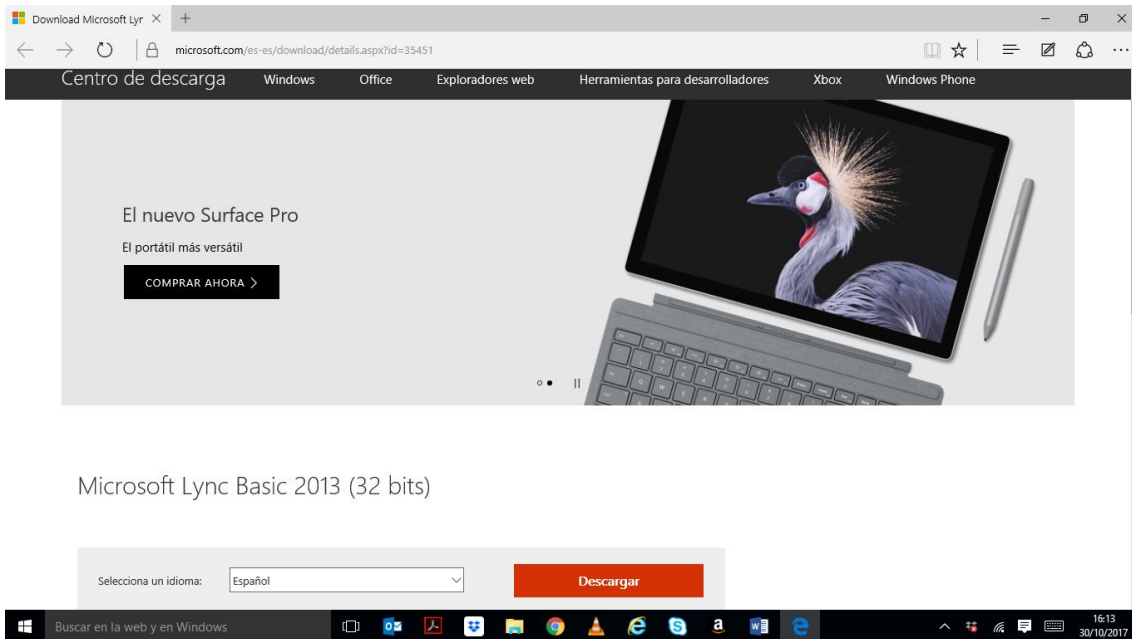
Download Microsoft Lyr

microsoft.com/es-es/download/details.aspx?id=35451

Centro de descarga Windows Office Exploradores web Herramientas para desarrolladores Xbox Windows Phone

El nuevo Surface Pro

El portátil más versátil

COMPRAR AHORA >

Microsoft Lync Basic 2013 (32 bits)

Selecciona un idioma: Español

Descargar

Buscar en la web y en Windows

16:13
30/10/2017